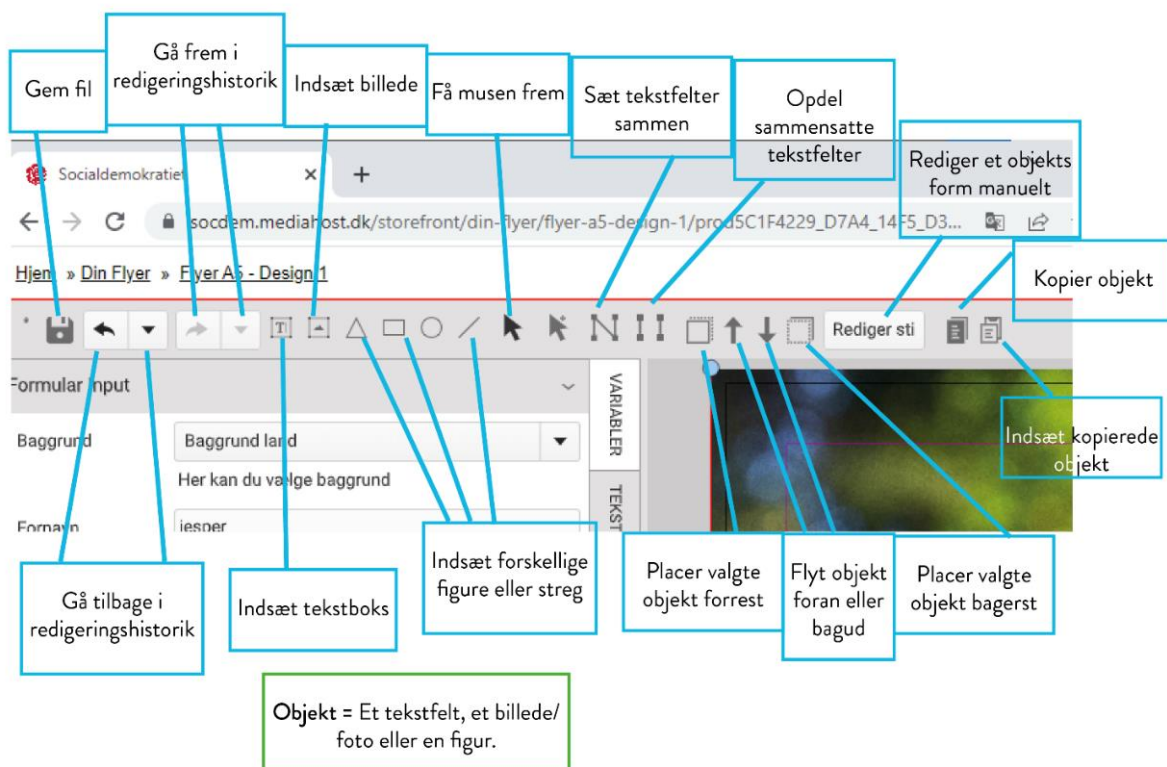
Gem fil

Gå frem i redigeringshistorik

Indsæt billede

Få musen frem

Sæt tekstfelter sammen

Opdel sammensatte tekstfelter

Rediger et objekts form manuelt

Kopier objekt

Socialdemokratiet ×

+

socdem.mediahost.dk/storefront/din-flyer/flyer-a5-design-1/prod5C1F4229_D7A4_14F5_D3...

Hjem » Din Flyer » Flyer A5 - Design 1

Rediger sti

Formular Input

VARIABLER

TEKST

Baggrund

Baggrund land

Her kan du vælge baggrund

Fornavn

jesper

Indsæt kopierede objekt

Gå tilbage i redigeringshistorik

Indsæt tekstboks

Indsæt forskellige figure eller streg

Placer valgte objekt forrest

Flyt objekt foran eller bagud

Placer valgte objekt bagerst

Objekt = Et tekstfelt, et billede/ foto eller en figur.